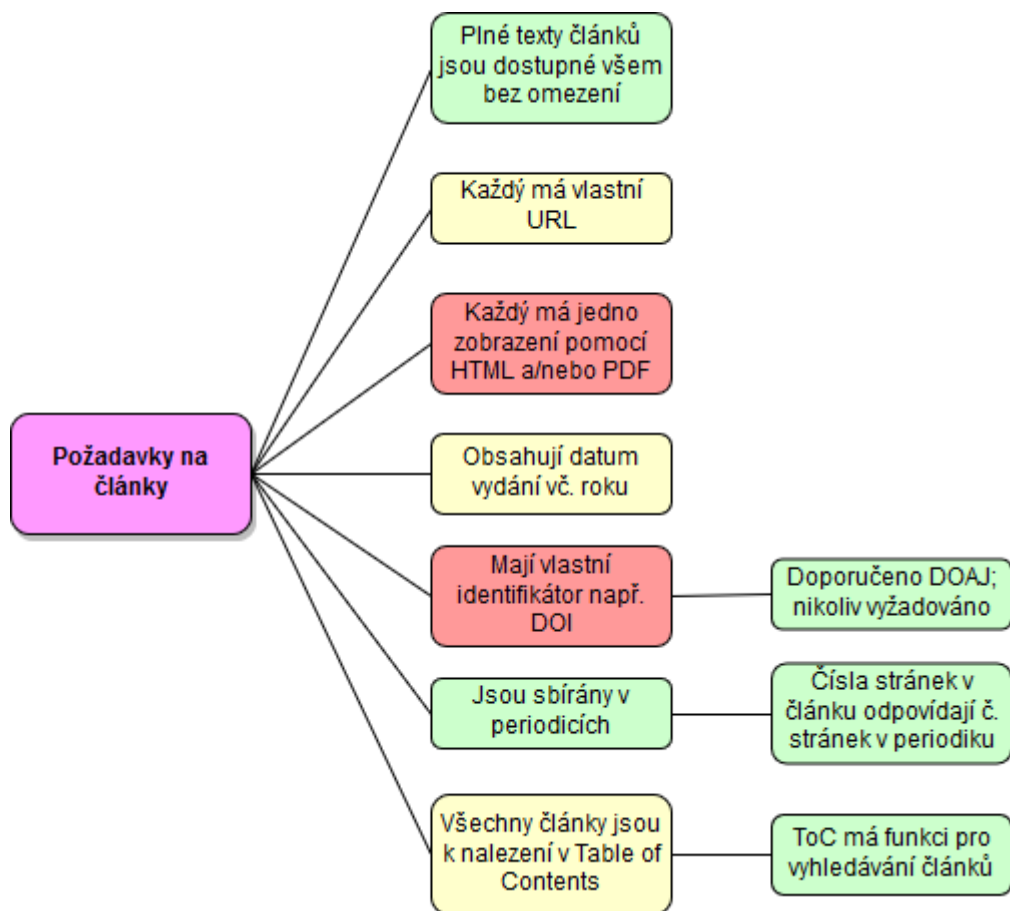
Požadavky na články

Plné texty článků jsou dostupné všem bez omezení

Každý má vlastní URL

Každý má jedno zobrazení pomocí HTML a/nebo PDF

Obsahují datum vydání vč. roku

Mají vlastní identifikátor např. DOI

Doporučeno DOAJ; nikoliv vyžadováno

Jsou sbírány v periodicích

Čísla stránek v článku odpovídají č. stránek v periodiku

Všechny články jsou k nalezení v Table of Contents

ToC má funkci pro vyhledávání článků